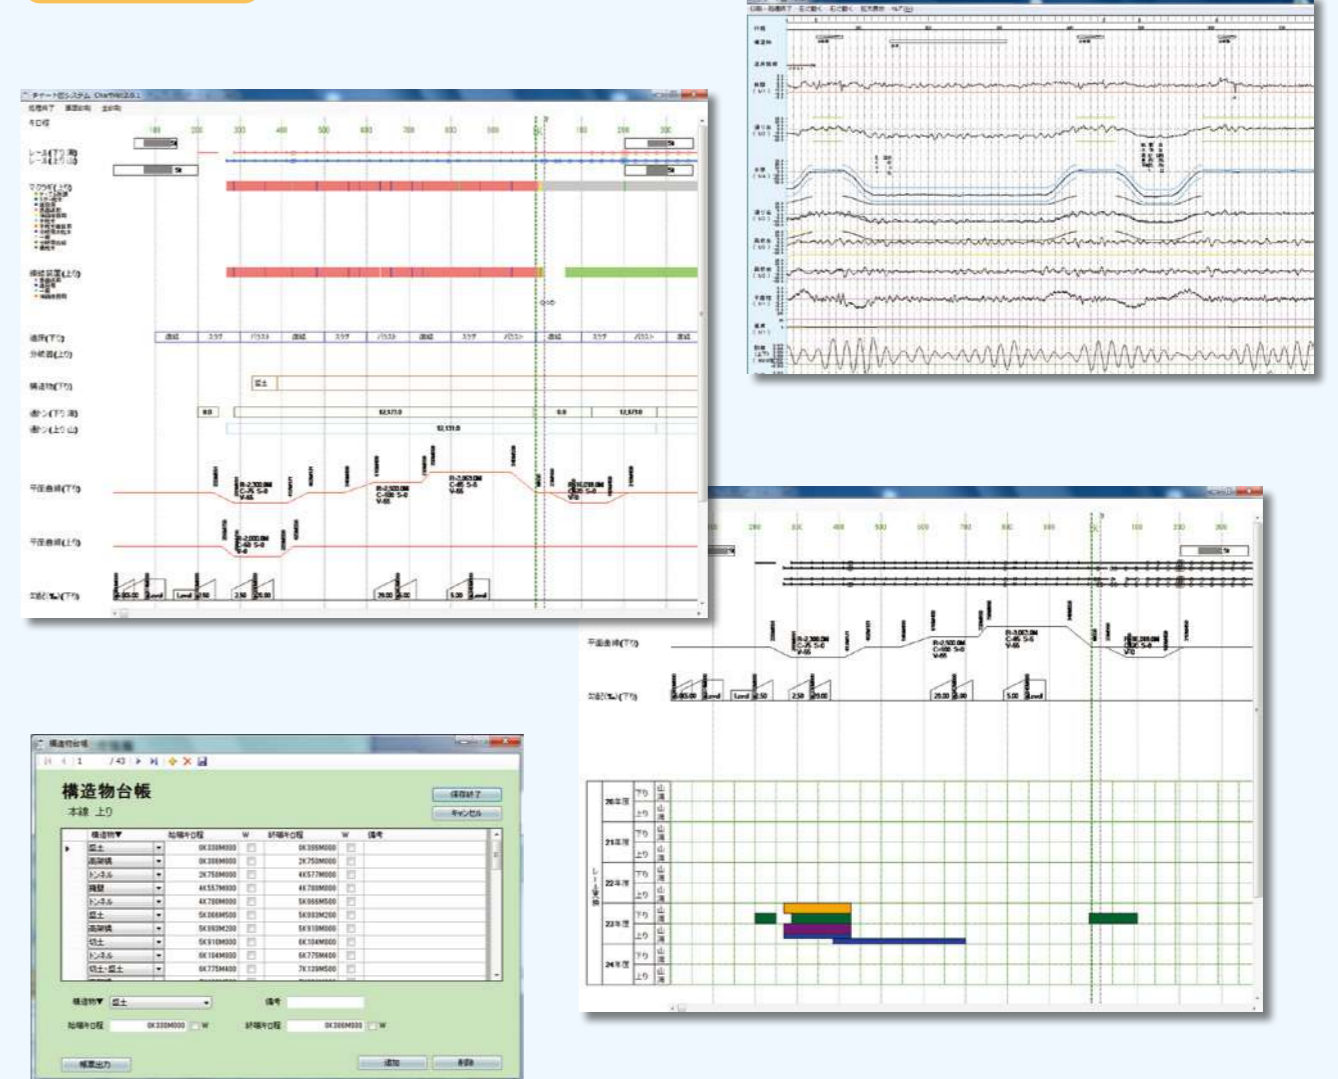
構造物台帳

本線 上り

保存終了

キャンセル

| 構造物 | 始端キロ程 | W | 終端キロ程 | W | 備考 |
|---|---|---|---|---|---|
| 盛土 | 0K330M000 | | 0K386M000 | | |
| 高架橋 | 0K386M000 | | 2K750M000 | | |
| トンネル | 2K750M000 | | 4K577M000 | | |
| 擁壁 | 4K557M000 | | 4K780M000 | | |
| トンネル | 4K780M000 | | 5K066M500 | | |
| 盛土 | 5K066M500 | | 5K093M200 | | |
| 高架橋 | 5K093M200 | | 5K910M000 | | |
| 切土 | 5K910M000 | | 6K104M000 | | |
| トンネル | 6K104M000 | | 6K775M000 | | |
| 切土・盛土 | 6K775M000 | | 7K139M000 | | |

構造物 盛土

備考

始端キロ程 0K330M000 W

終端キロ程 0K386M000 W

帳票出力

追加

削除

平面曲線(下り)

平面曲線(上り)

勾配(‰)(下り)

20年度
21年度
22年度
23年度
24年度
下り
上り